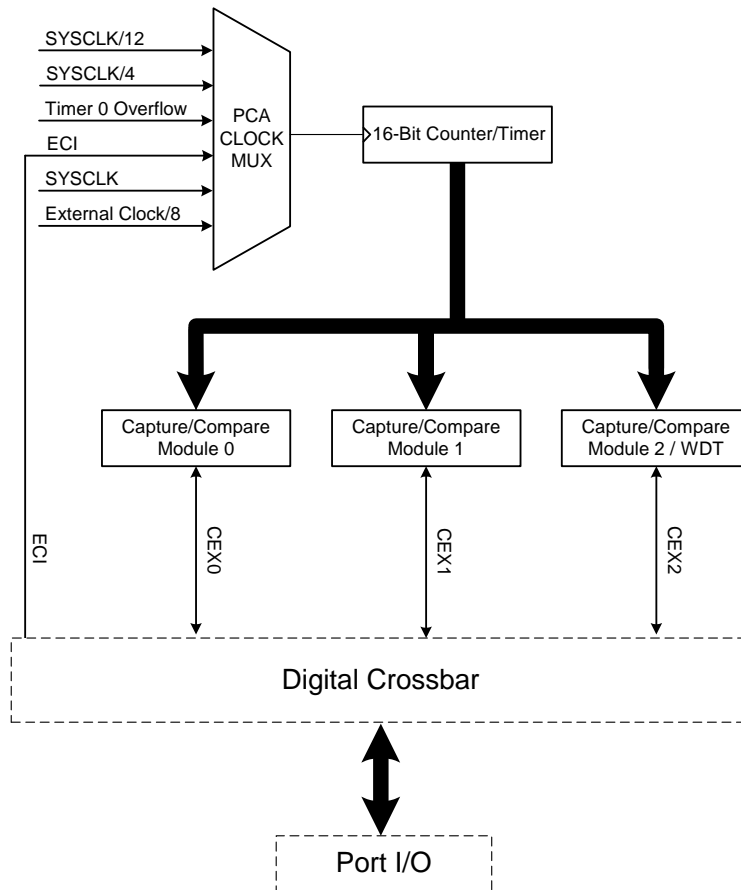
SYSCLK/12
SYSCLK/4
Timer 0 Overflow
ECI
SYSCLK
External Clock/8

PCA CLOCK MUX

16-Bit Counter/Timer

Capture/Compare Module 0
Capture/Compare Module 1
Capture/Compare Module 2 / WDT

ECI
CEX0
CEX1
CEX2

Digital Crossbar

Port I/O